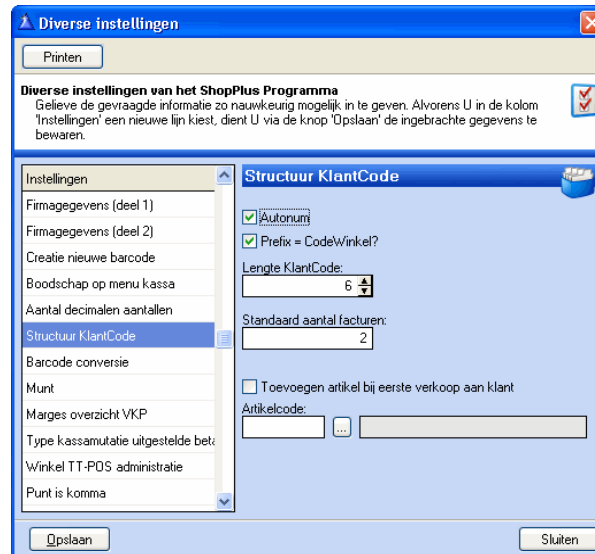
Diverse instellingen

Printen

Diverse instellingen van het ShopPlus Programma
Gelieve de gevraagde informatie zo nauwkeurig mogelijk in te geven. Alvorens U in de kolom 'Instellingen' een nieuwe lijn kiest, dient U via de knop 'Opslaan' de ingebrachte gegevens te bewaren.

Instellingen
Firmagegevens (deel 1)
Firmagegevens (deel 2)
Creatie nieuwe barcode
Boodschap op menu kassa
Aantal decimalen aantallen
Structuur KlantCode
Barcode conversie
Munt
Marges overzicht VKP
Type kassamutatie uitgestelde beta
Winkel TT-POS administratie
Punt is komma

Structuur KlantCode

Autonum
Prefix = CodeWinkel?
Lengte KlantCode:
6
Standaard aantal facturen:
2

Toevoegen artikel bij eerste verkoop aan klant
Artikelcode:
...

Opslaan

Sluiten